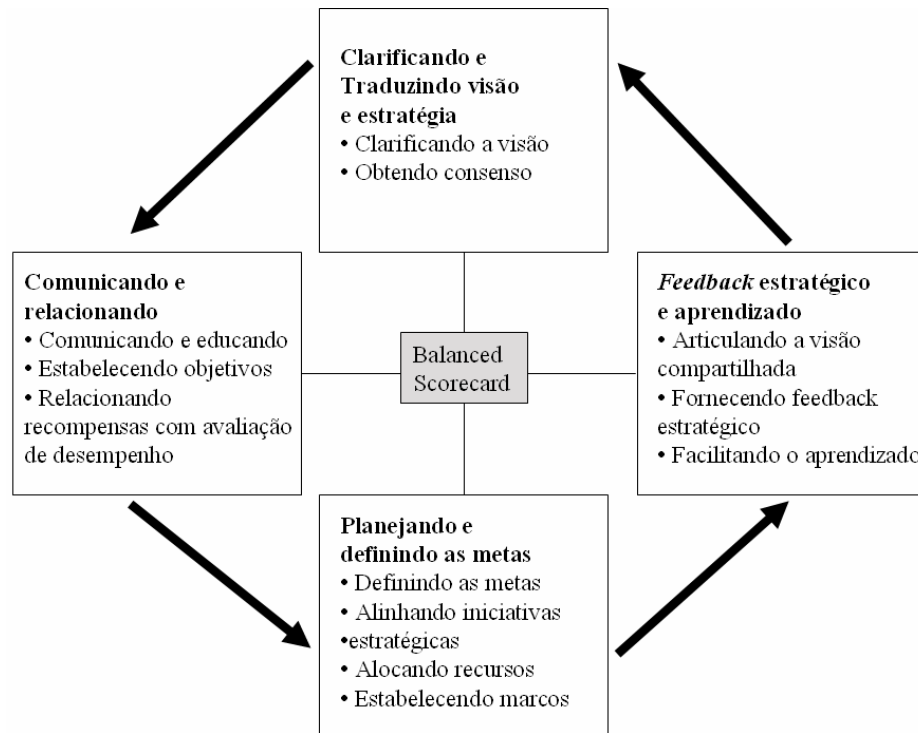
Clarificando e Traduzindo visão e estratégia
• Clarificando a visão
• Obtendo consenso

Comunicando e relacionando
• Comunicando e educando
• Estabelecendo objetivos
• Relacionando recompensas com avaliação de desempenho

Balanced Scorecard

Feedback estratégico e aprendizado
• Articulando a visão compartilhada
• Fornecendo feedback estratégico
• Facilitando o aprendizado

Planejando e definindo as metas
• Definindo as metas
• Alinhando iniciativas
•estratégicas
• Alocando recursos
• Estabelecendo marcos